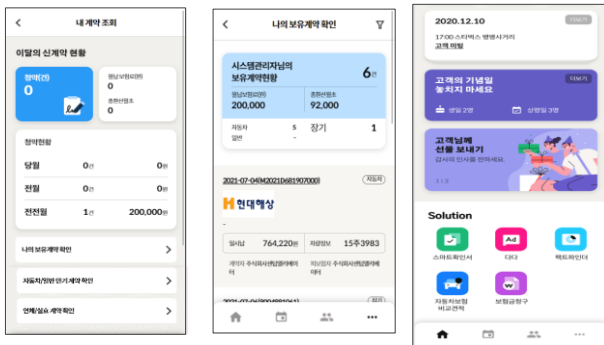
<
내 계약 조회

이달의 신계약 현황

청약(건)
0

월납보험료(원)
0
초회년정보
0

청약현황

당월 0건 0원

전월 0건 0원

전전월 1건 200,000원

나의 보유계약 확인 >

자동차/일반 만기 계약 확인 >

연체/실효 계약 확인 >

<
나의 보유계약 확인

시스템관리자님의
보유계약현황
6건

월납보험료(원)
200,000
초회보험료
92,000

자동차 5
일반 -
장기 1

2021-07-04(M2021068190700)
자동차

H 현대해상

-

일시납 764,220원
차량번호 15주3983

계약자 주식회사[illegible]
피보험자 주식회사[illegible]

2021-07-04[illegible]

2020.12.10
더보기
17:00 스타벅스 명동사거리
고객 미팅

고객의 기념일
놓치지 마세요
더보기
생일 2명 상령일 2명

고객님께
선물 보내기
감사의 인사를 전하세요.
1 / 3

Solution

스마트워인서
다다
팩트파인더
자동차보험
비교견적
보험금청구